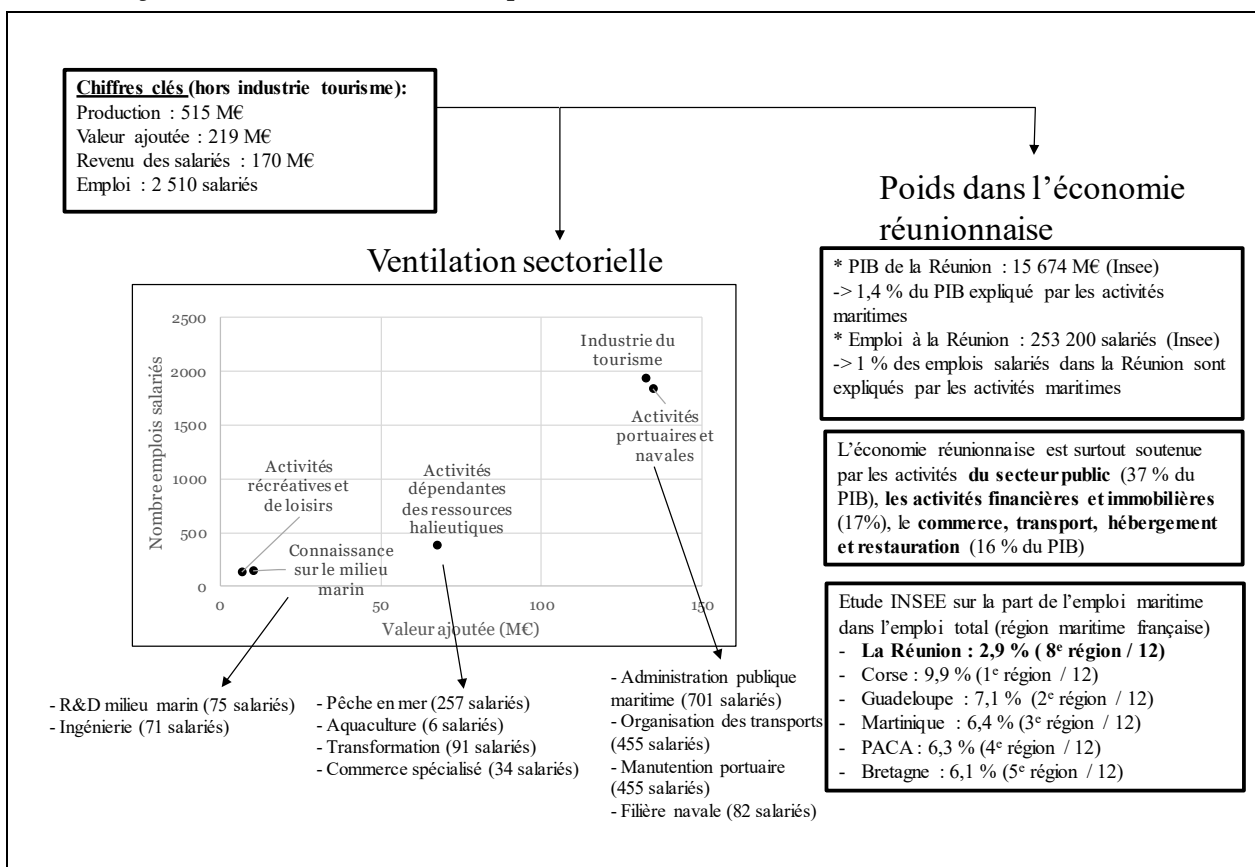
**Chiffres clés (hors industrie tourisme):**
Production : 515 M€
Valeur ajoutée : 219 M€
Revenu des salariés : 170 M€
Emploi : 2 510 salariés

Poids dans l'économie réunionnaise

Ventilation sectorielle

Nombre emplois salariés
2500
2000
1500
1000
500
0
0
50
100
150
Valeur ajoutée (M€)

Industrie du tourisme
Activités portuaires et navales
Activités récréatives et de loisirs
Activités dépendantes des ressources halieutiques
Connaissance sur le milieu marin

- R&D milieu marin (75 salariés)
- Ingénierie (71 salariés)

- Pêche en mer (257 salariés)
- Aquaculture (6 salariés)
- Transformation (91 salariés)
- Commerce spécialisé (34 salariés)

- Administration publique maritime (701 salariés)
- Organisation des transports (455 salariés)
- Manutention portuaire (455 salariés)
- Filière navale (82 salariés)

* PIB de la Réunion : 15 674 M€ (Insee)
-> 1,4 % du PIB expliqué par les activités maritimes
* Emploi à la Réunion : 253 200 salariés (Insee)
-> 1 % des emplois salariés dans la Réunion sont expliqués par les activités maritimes

L'économie réunionnaise est surtout soutenue par les activités **du secteur public** (37 % du PIB), **les activités financières et immobilières** (17%), le **commerce, transport, hébergement et restauration** (16 % du PIB)

Etude INSEE sur la part de l'emploi maritime dans l'emploi total (région maritime française)
- **La Réunion : 2,9 % ( 8$^e$ région / 12)**
- Corse : 9,9 % (1$^e$ région / 12)
- Guadeloupe : 7,1 % (2$^e$ région / 12)
- Martinique : 6,4 % (3$^e$ région / 12)
- PACA : 6,3 % (4$^e$ région / 12)
- Bretagne : 6,1 % (5$^e$ région / 12)